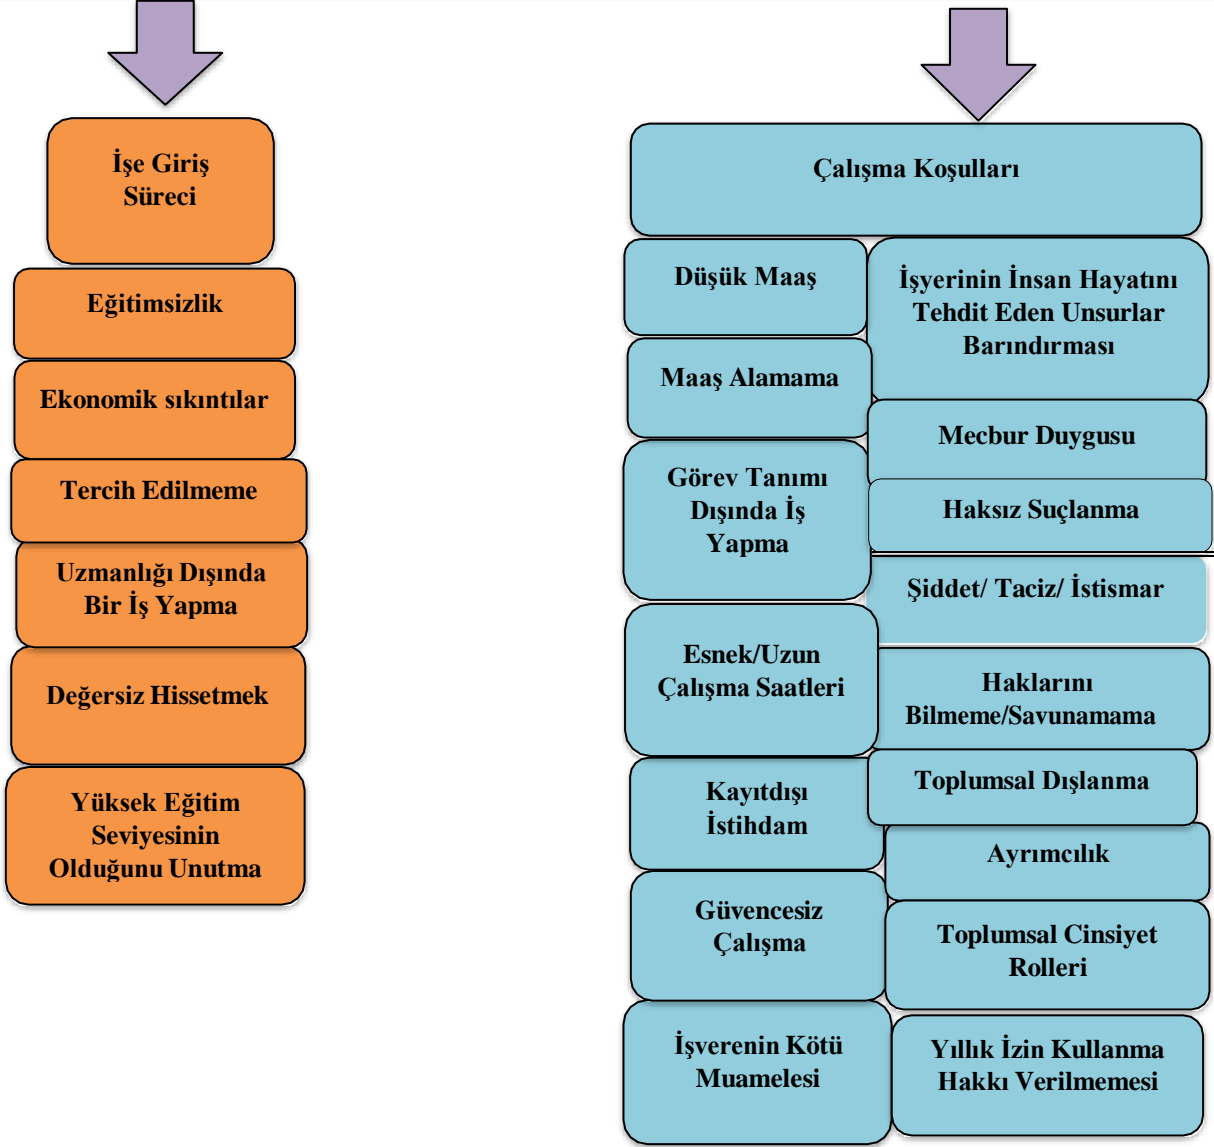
İşe Giriş Süreci

Eğitimsizlik

Ekonomik sıkıntılar

Tercih Edilmeme

Uzmanlığı Dışında Bir İş Yapma

Değersiz Hissetmek

Yüksek Eğitim Seviyesinin Olduğunu Unutma

Çalışma Koşulları

Düşük Maaş

İşyerinin İnsan Hayatını Tehdit Eden Unsurlar Barındırması

Maaş Alamama

Mecbur Duygusu

Görev Tanımı Dışında İş Yapma

Haksız Suçlanma

Şiddet/ Taciz/ İstismar

Esnek/Uzun Çalışma Saatleri

Haklarını Bilmeme/Savunamama

Kayıtdışı İstihdam

Toplumsal Dışlanma

Ayrımcılık

Güvencesiz Çalışma

Toplumsal Cinsiyet Rolleri

İşverenin Kötü Muamelesi

Yıllık İzin Kullanma Hakkı Verilmemesi